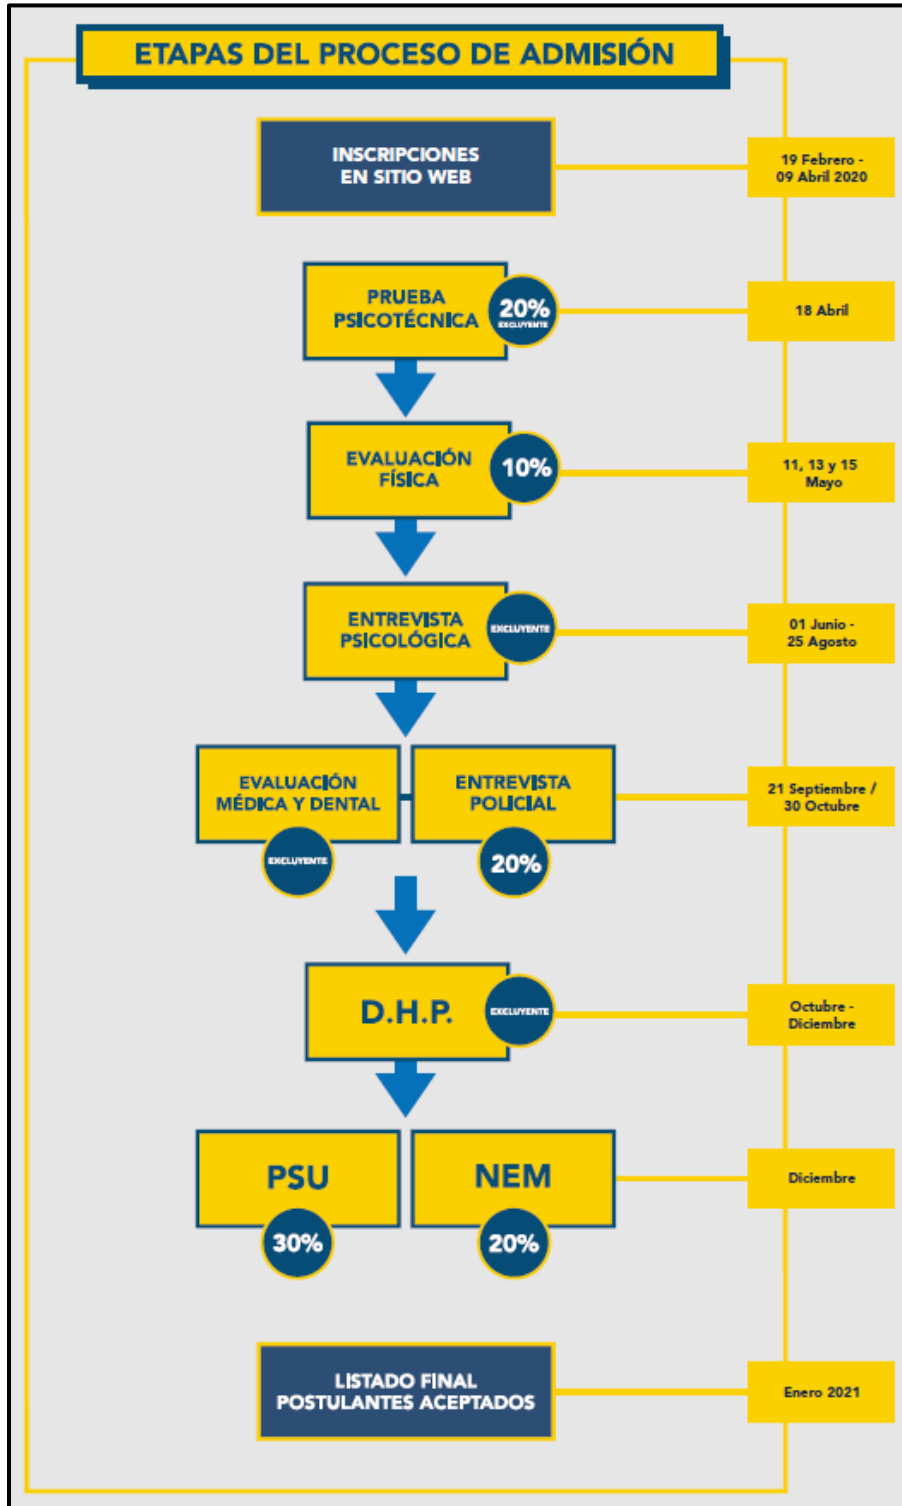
ETAPAS DEL PROCESO DE ADMISIÓN

INSCRIPCIONES EN SITIO WEB

19 Febrero - 09 Abril 2020

PRUEBA PSICOTÉCNICA

20% EXCLUYENTE

18 Abril

EVALUACIÓN FÍSICA

10%

11, 13 y 15 Mayo

ENTREVISTA PSICOLÓGICA

EXCLUYENTE

01 Junio - 25 Agosto

EVALUACIÓN MÉDICA Y DENTAL

EXCLUYENTE

ENTREVISTA POLICIAL

20%

21 Septiembre / 30 Octubre

D.H.P.

EXCLUYENTE

Octubre - Diciembre

PSU

30%

NEM

20%

Diciembre

LISTADO FINAL POSTULANTES ACEPTADOS

Enero 2021